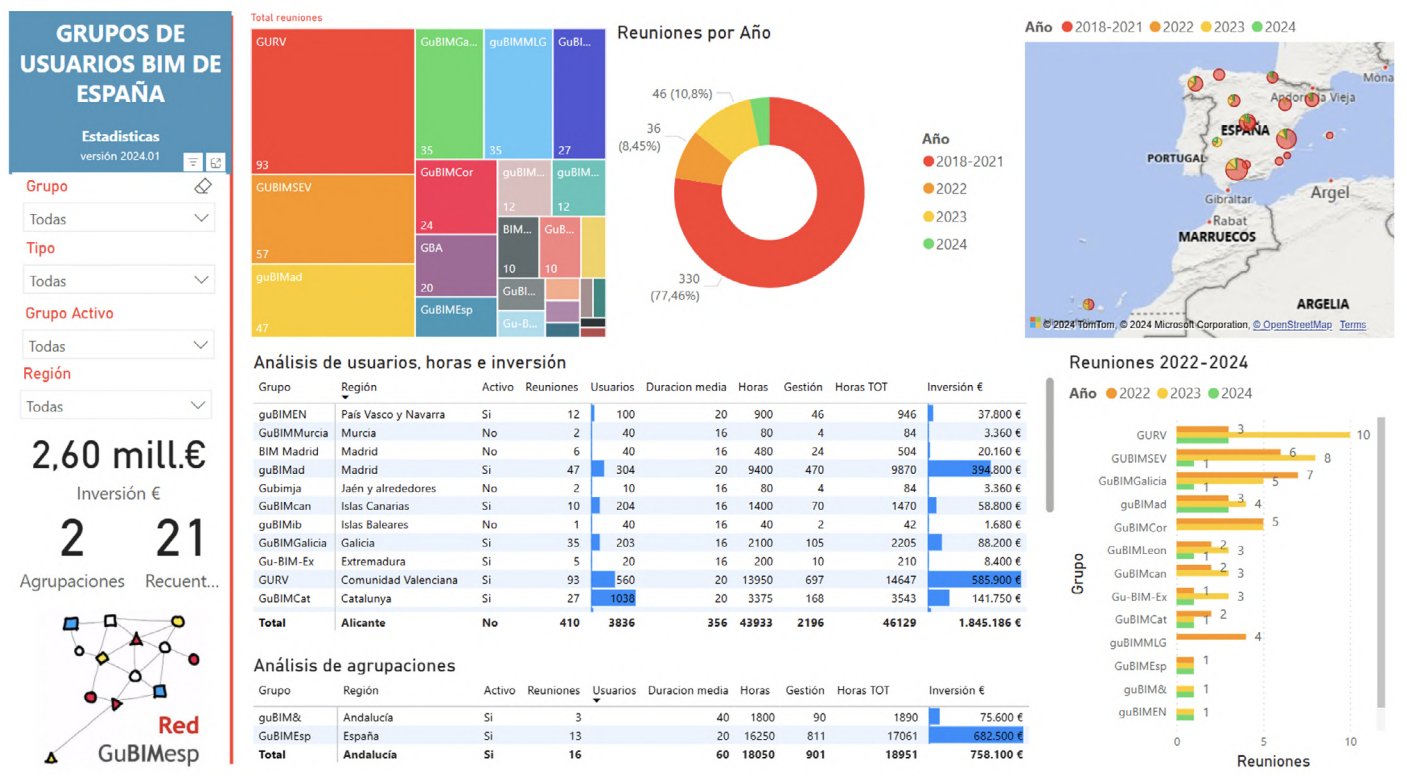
GRUPOS DE USUARIOS BIM DE ESPAÑA

Estadisticas
versión 2024.01

Grupo
Todas
Tipo
Todas
Grupo Activo
Todas
Región
Todas

2,60 mill.€
Inversión €

2
Agrupaciones

21
Recuent...

Red
GuBIMesp

Total reuniones

GURV 93
GUBIMSEV 57
guBIMad 47
GuBIMGa... 35
guBIMMLG 35
GuBI... 27
GuBIMCor 24
guBIM... 12
guBIM... 12
GBA 20
BIM... 10
GuB... 10
GuBIMEsp
GuBI...
Gu-B...

Reuniones por Año

46 (10,8%)
36 (8,45%)
330 (77,46%)

Año
2018-2021
2022
2023
2024

Año 2018-2021 2022 2023 2024

Mona
Andorra la Vieja
ESPAÑA
PORTUGAL
Gibraltar
Argel
Rabat
MARRUECOS
ARGELIA
© 2024 TomTom, © 2024 Microsoft Corporation, © OpenStreetMap Terms

Análisis de usuarios, horas e inversión

| Grupo | Región | Activo | Reuniones | Usuarios | Duracion media | Horas | Gestión | Horas TOT | Inversión € |
|---|---|---|---|---|---|---|---|---|---|
| guBIMEN | País Vasco y Navarra | Si | 12 | 100 | 20 | 900 | 46 | 946 | 37.800 € |
| GuBIMMurcia | Murcia | No | 2 | 40 | 16 | 80 | 4 | 84 | 3.360 € |
| BIM Madrid | Madrid | No | 6 | 40 | 16 | 480 | 24 | 504 | 20.160 € |
| guBIMad | Madrid | Si | 47 | 304 | 20 | 9400 | 470 | 9870 | 394.800 € |
| Gubimja | Jaén y alrededores | No | 2 | 10 | 16 | 80 | 4 | 84 | 3.360 € |
| GuBIMcan | Islas Canarias | Si | 10 | 204 | 16 | 1400 | 70 | 1470 | 58.800 € |
| guBIMib | Islas Baleares | No | 1 | 40 | 16 | 40 | 2 | 42 | 1.680 € |
| GuBIMGalicia | Galicia | Si | 35 | 203 | 16 | 2100 | 105 | 2205 | 88.200 € |
| Gu-BIM-Ex | Extremadura | Si | 5 | 20 | 16 | 200 | 10 | 210 | 8.400 € |
| GURV | Comunidad Valenciana | Si | 93 | 560 | 20 | 13950 | 697 | 14647 | 585.900 € |
| GuBIMCat | Catalunya | Si | 27 | 1038 | 20 | 3375 | 168 | 3543 | 141.750 € |
| Total | Alicante | No | 410 | 3836 | 356 | 43933 | 2196 | 46129 | 1.845.186 € |

Análisis de agrupaciones

| Grupo | Región | Activo | Reuniones | Usuarios | Duracion media | Horas | Gestión | Horas TOT | Inversión € |
|---|---|---|---|---|---|---|---|---|---|
| guBIM& | Andalucía | Si | 3 | | 40 | 1800 | 90 | 1890 | 75.600 € |
| GuBIMEsp | España | Si | 13 | | 20 | 16250 | 811 | 17061 | 682.500 € |
| Total | Andalucía | Si | 16 | | 60 | 18050 | 901 | 18951 | 758.100 € |

Reuniones 2022-2024

Año 2022 2023 2024

GURV 3 10
GUBIMSEV 6 8 1
GuBIMGalicia 7 5 1
guBIMad 3 4
GuBIMCor 5
GuBIMLeon 2 3
GuBIMcan 2 3
Gu-BIM-Ex 1 3
GuBIMCat 2 1
guBIMMLG 4
GuBIMEsp 1
guBIM& 1
guBIMEN 1

Grupo
0 5 10
Reuniones